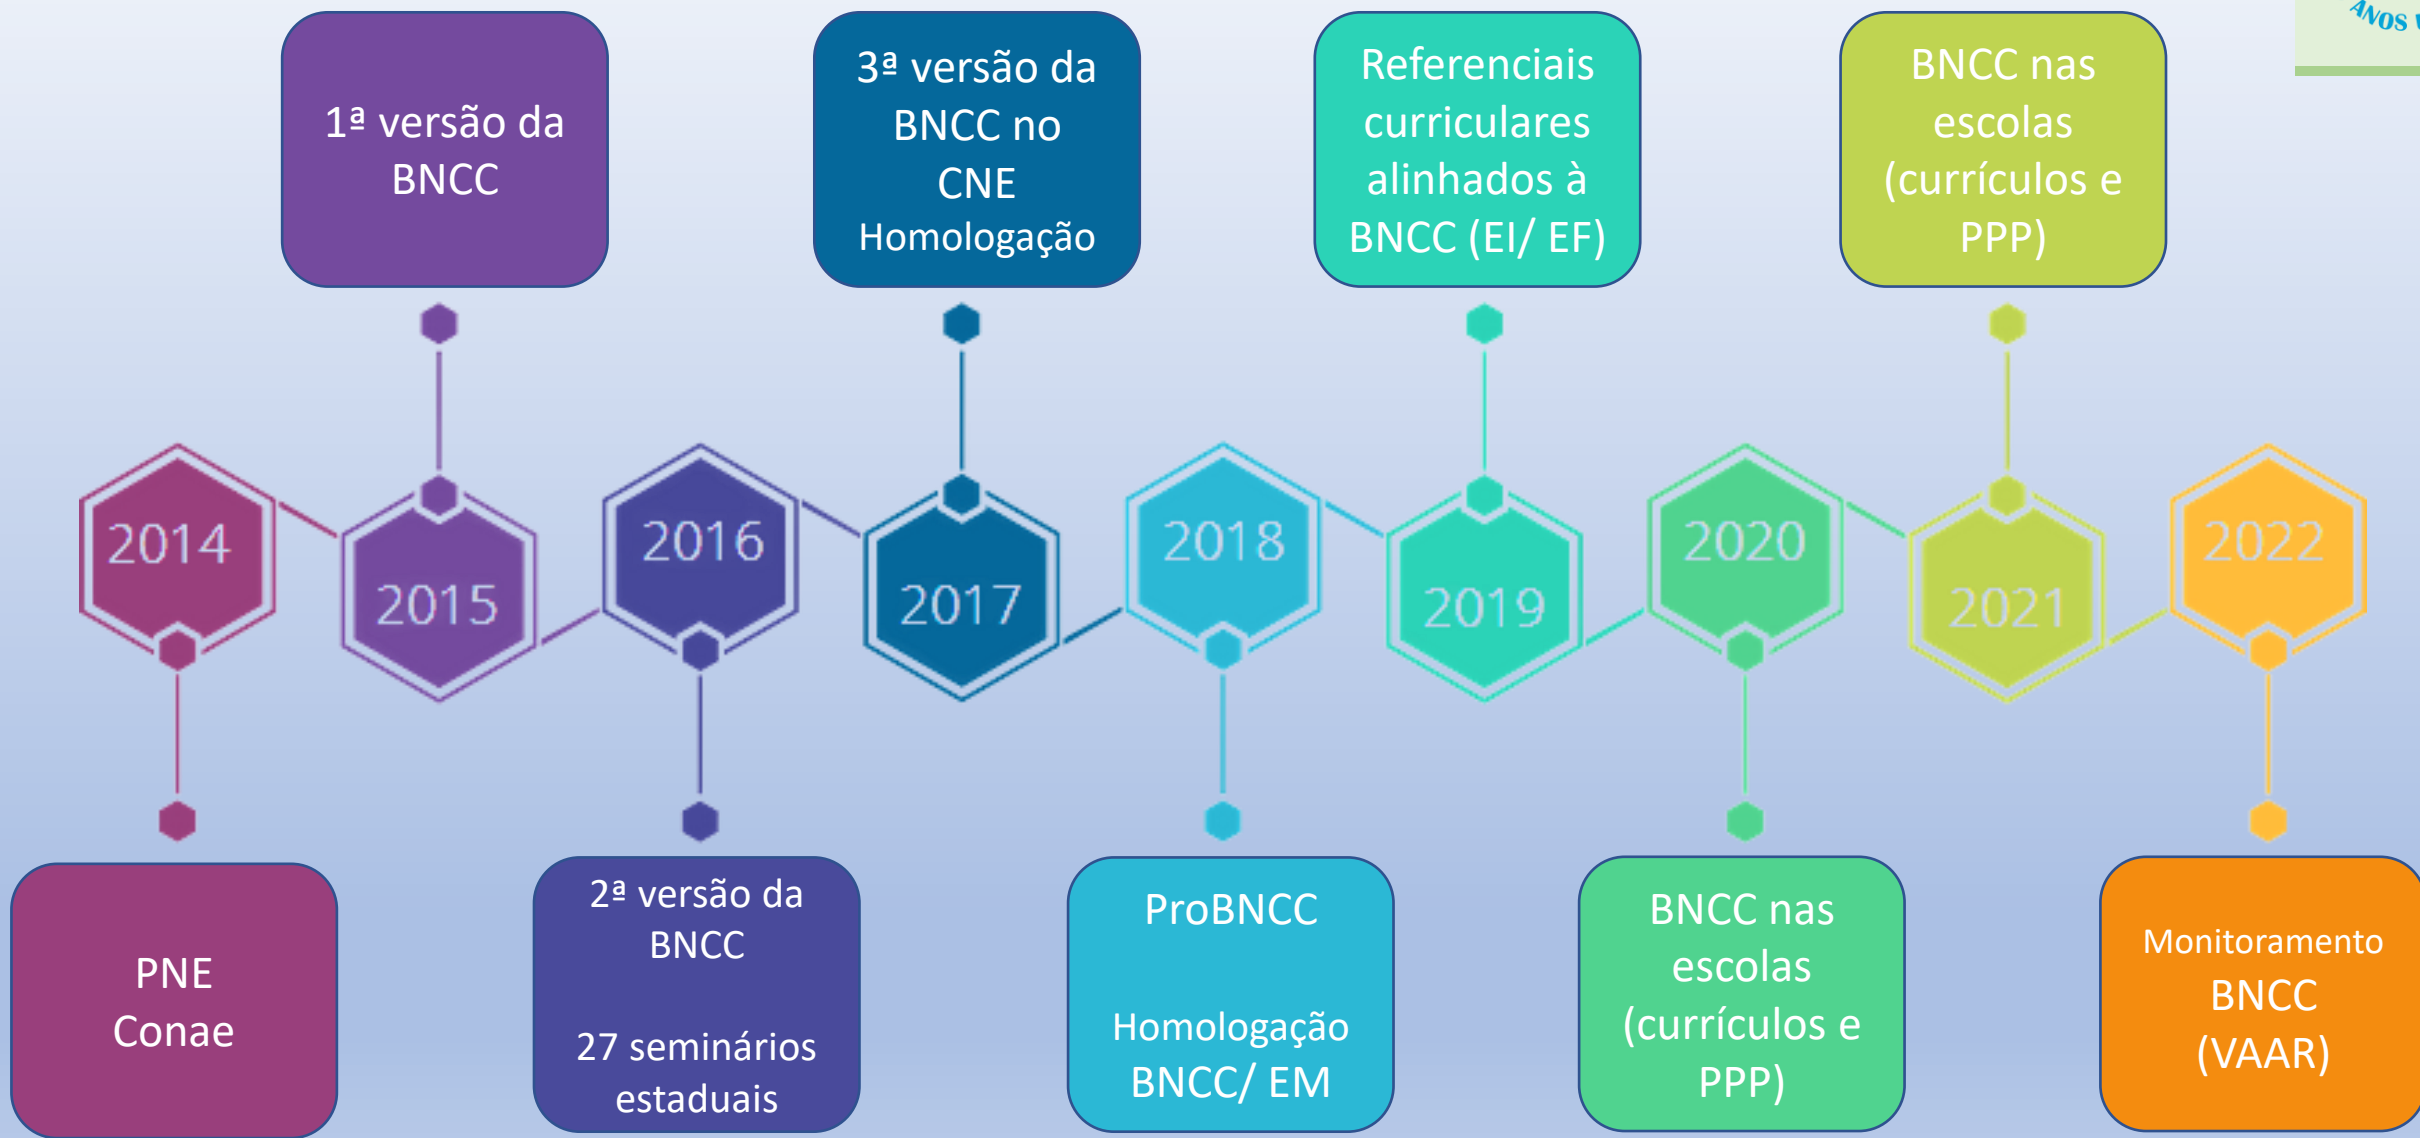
ANOS

1ª versão da BNCC

3ª versão da BNCC no CNE
Homologação

Referenciais curriculares alinhados à BNCC (EI/ EF)

BNCC nas escolas (currículos e PPP)

2014

2015

2016

2017

2018

2019

2020

2021

2022

PNE
Conae

2ª versão da BNCC

27 seminários estaduais

ProBNCC

Homologação BNCC/ EM

BNCC nas escolas (currículos e PPP)

Monitoramento BNCC (VAAR)